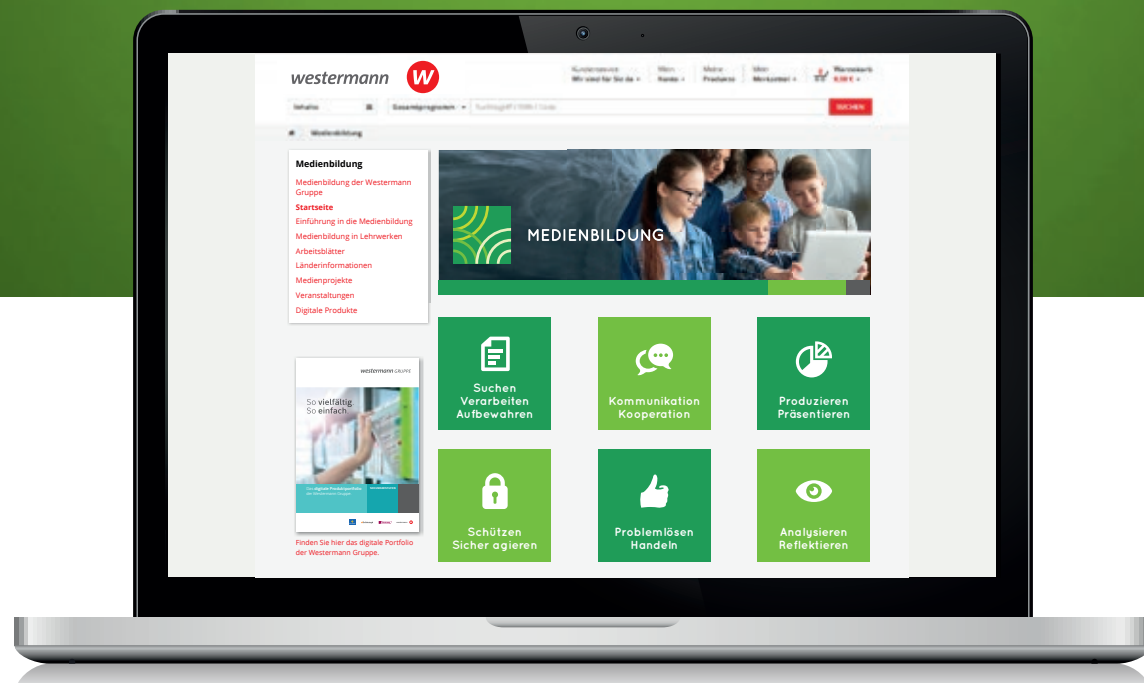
westermann W

Kundenservice Wir sind für Sie da | Mein Konto | Meine Produkte | Mein Merkzettel | Warenkorb 0,00 €

Inhalte | Gesamtprogramm | Suchbegriff / ISBN / Code | SUCHEN

Medienbildung

Medienbildung

Medienbildung der Westermann Gruppe
Startseite
Einführung in die Medienbildung
Medienbildung in Lehrwerken
Arbeitsblätter
Länderinformationen
Medienprojekte
Veranstaltungen
Digitale Produkte

westermann GRUPPE
So vielfältig
So einfach

Finden Sie hier das digitale Portfolio der Westermann Gruppe.

MEDIENBILDUNG

Suchen Verarbeiten Aufbewahren

Kommunikation Kooperation

Produzieren Präsentieren

Schützen Sicher agieren

Problemlösen Handeln

Analysieren Reflektieren